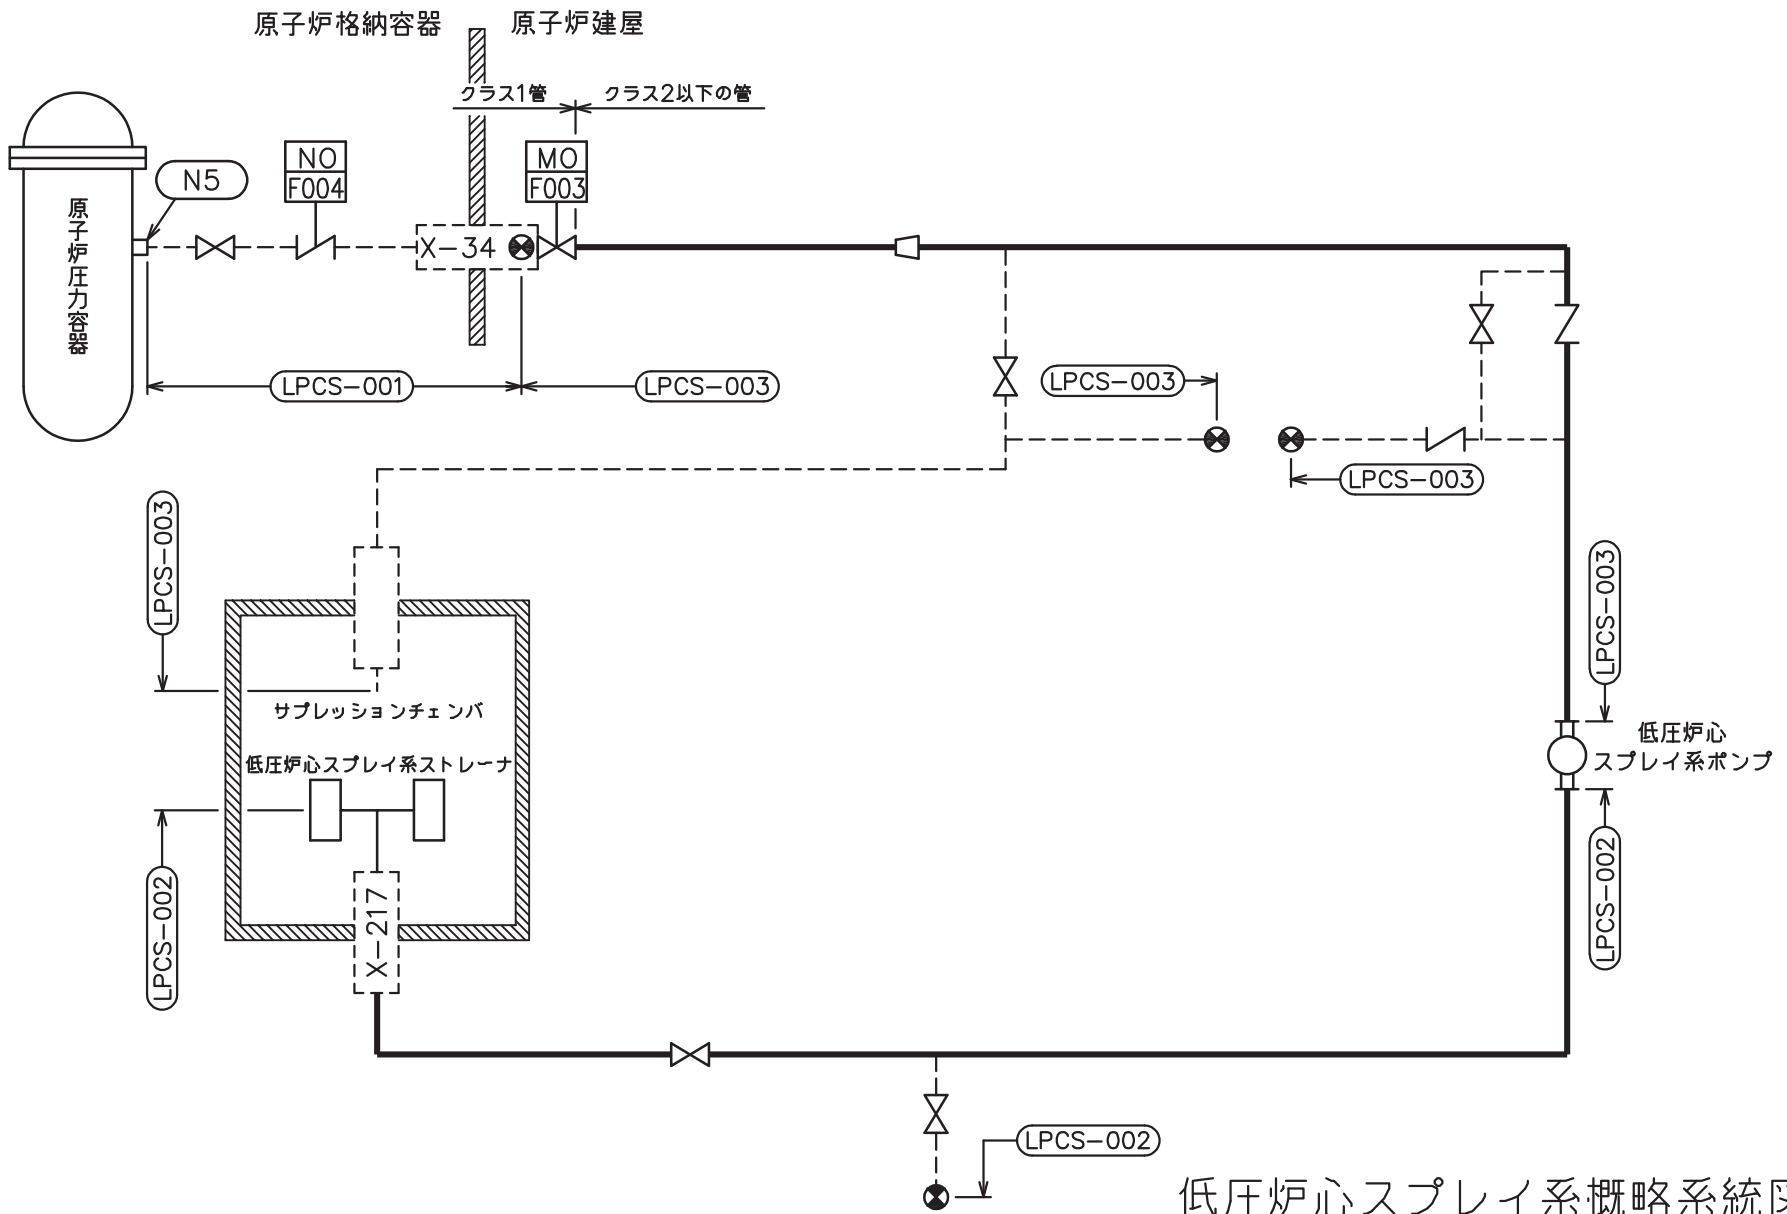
原子炉格納容器　原子炉建屋

クラス1管　クラス2以下の管

原子炉圧力容器

N5

NO
F004

MO
F003

X−34

LPCS−001

LPCS−003

LPCS−003

LPCS−003

LPCS−003

サプレッションチェンバ

低圧炉心スプレイ系ストレーナ

LPCS−002

X−217

LPCS−003

低圧炉心
スプレイ系ポンプ

LPCS−002

LPCS−002

低圧炉心スプレイ系概略系統図